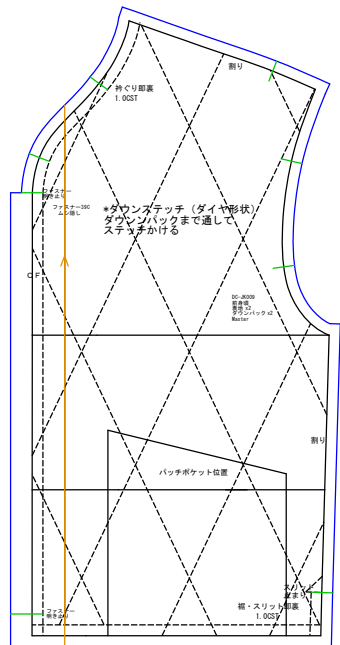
割り

衿ぐり印裏
1.0CST

ファスナー
開き止まり

ファスナー39C
ムシ隠し

＊ダウンステッチ（ダイヤ形状）
ダウンパックまで通して
ステッチかける

CF

DC-JK009
前身頃
表地 x2
ダウンパック x2
Master

割り

パッチポケット位置

スリット
止まり

裾・スリット印裏
1.0CST

ファスナー
開き止まり